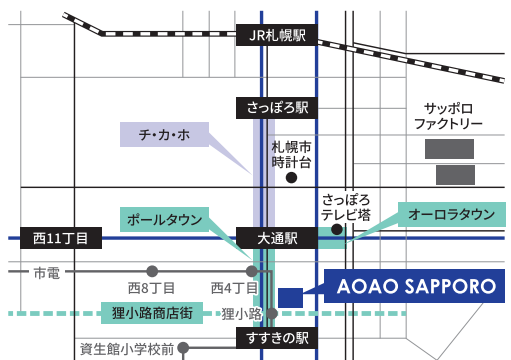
JR札幌駅

さっぽろ駅

チ・カ・ホ

札幌市
時計台

サッポロ
ファクトリー

さっぽろ
テレビ塔

ポールタウン

オーロラタウン

西11丁目

大通駅

市電

西8丁目

西4丁目

AOAO SAPPORO

狸小路商店街

狸小路

すすきの駅

資生館小学校前